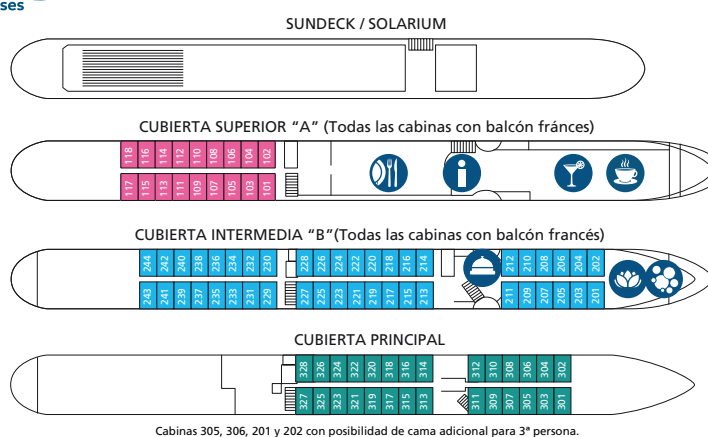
ses

SUNDECK / SOLARIUM

CUBIERTA SUPERIOR “A” (Todas las cabinas con balcón fránces)

118 116 114 112 110 108 106 104 102
117 115 113 111 109 107 105 103 101

CUBIERTA INTERMEDIA “B”(Todas las cabinas con balcón francés)

244 242 240 238 236 234 232 230 228 226 224 222 220 218 216 214 212 210 208 206 204 202
243 241 239 237 235 233 231 229 227 225 223 221 219 217 215 213 211 209 207 205 203 201

CUBIERTA PRINCIPAL

328 326 324 322 320 318 316 314 312 310 308 306 304 302
327 325 323 321 319 317 315 313 311 309 307 305 303 301

Cabinas 305, 306, 201 y 202 con posibilidad de cama adicional para 3ª persona.